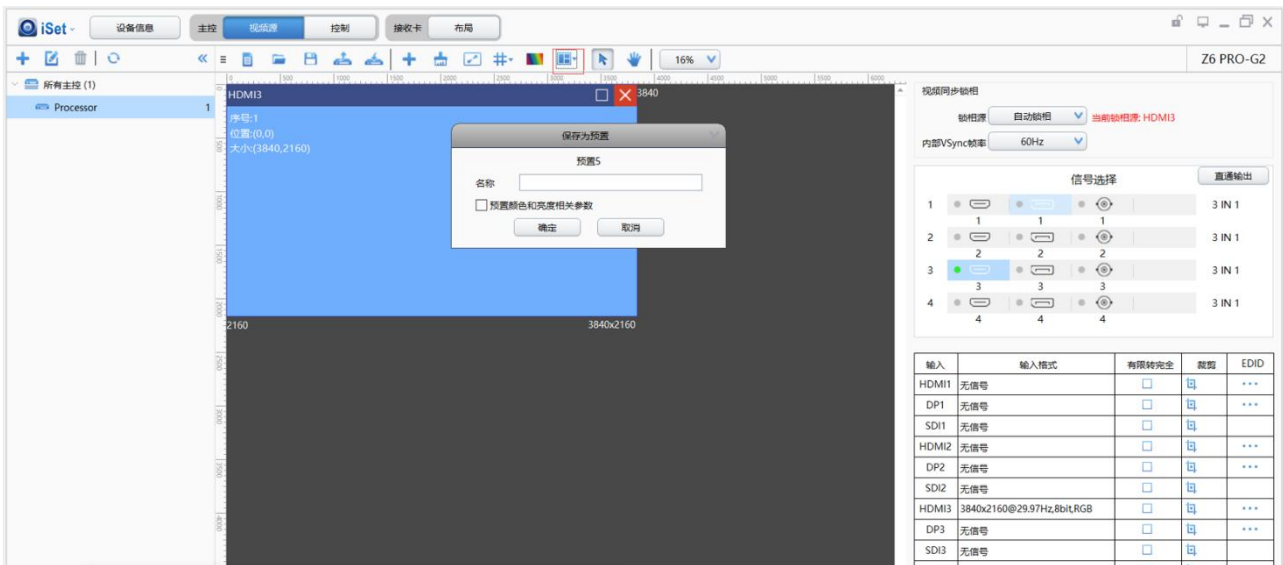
iSet 设备信息 主控 视频源 控制 接收卡 布局

16%

Z6 PRO-G2

所有主控 (1)
Processor 1

HDMI3
序号:1
位置:(0,0)
大小:(3840,2160)
3840
2160
3840x2160

保存为预置
预置5
名称
预置颜色和亮度相关参数
确定 取消

视频同步锁相
锁相源 自动锁相 当前锁相源: HDMI3
内部VSync帧率 60Hz

信号选择 直通输出
1 1 1 1 3 IN 1
2 2 2 2 3 IN 1
3 3 3 3 3 IN 1
4 4 4 4 3 IN 1

| 输入 | 输入格式 | 有限转完全 | 裁剪 | EDID |
|---|---|---|---|---|
| HDMI1 | 无信号 | | | ... |
| DP1 | 无信号 | | | ... |
| SDI1 | 无信号 | | | |
| HDMI2 | 无信号 | | | ... |
| DP2 | 无信号 | | | ... |
| SDI2 | 无信号 | | | |
| HDMI3 | 3840x2160@29.97Hz,8bit,RGB | | | ... |
| DP3 | 无信号 | | | ... |
| SDI3 | 无信号 | | | |